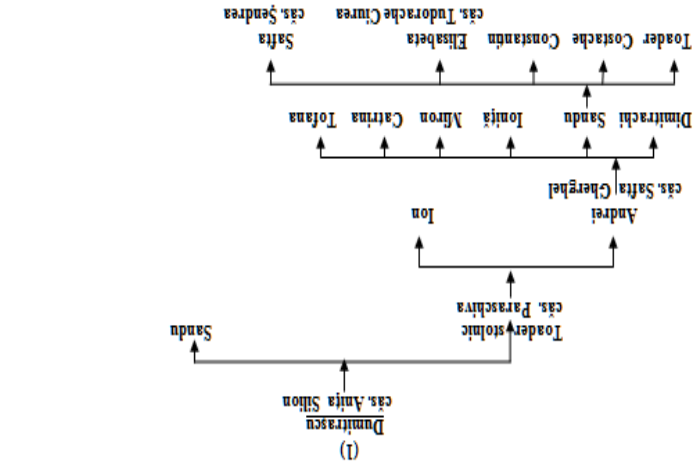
(1)
Dumitrașcu
căs. Anița Silion

Toader stolnic
căs. Paraschiva

Sandu

Andrei
căs. Safta Gherghel

Ion

Dimitrachi Sandu Ioniță Miron Catrina Tofana

Toader Costache Constantin Elisabeta
căs. Tudorache Ciurea

Safta
căs. Șendrea